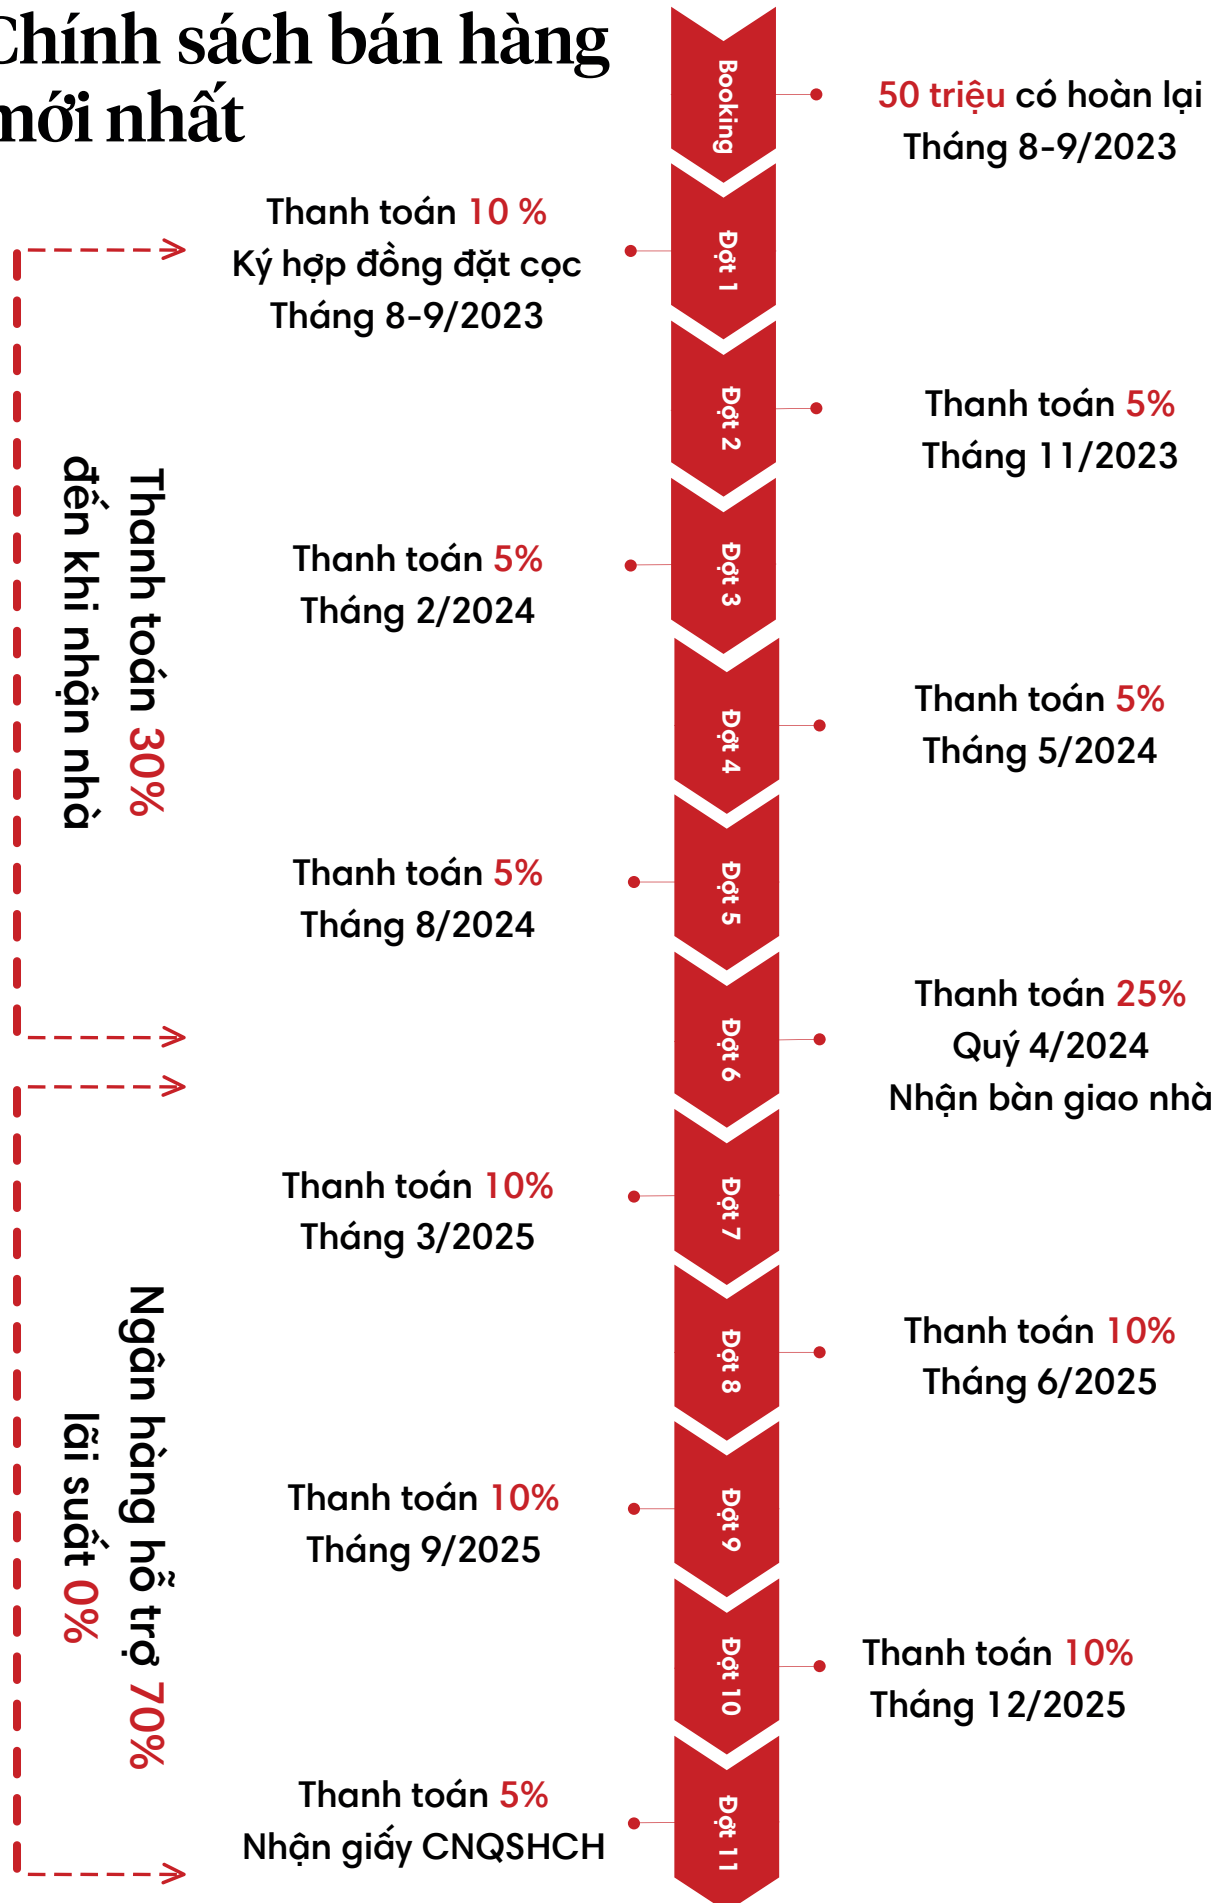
Chính sách bán hàng mới nhất

Booking

50 triệu có hoàn lại
Tháng 8-9/2023

Thanh toán 10 %
Ký hợp đồng đặt cọc
Tháng 8-9/2023

Đợt 1

Đợt 2

Thanh toán 5%
Tháng 11/2023

Thanh toán 5%
Tháng 2/2024

Đợt 3

Đợt 4

Thanh toán 5%
Tháng 5/2024

Thanh toán 5%
Tháng 8/2024

Đợt 5

Đợt 6

Thanh toán 25%
Quý 4/2024
Nhận bàn giao nhà

Thanh toán 30% đến khi nhận nhà

Thanh toán 10%
Tháng 3/2025

Đợt 7

Đợt 8

Thanh toán 10%
Tháng 6/2025

Thanh toán 10%
Tháng 9/2025

Đợt 9

Đợt 10

Thanh toán 10%
Tháng 12/2025

Thanh toán 5%
Nhận giấy CNQSHCH

Đợt 11

Ngân hàng hỗ trợ 70% lãi suất 0%